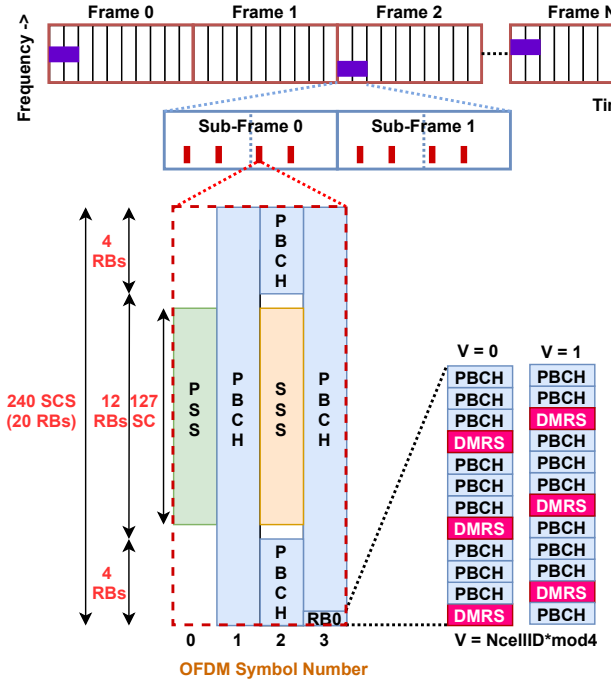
Frequency ->

Frame 0 Frame 1 Frame 2 Frame N

Tim

Sub-Frame 0 Sub-Frame 1

4 RBs

240 SCS (20 RBs)

12 RBs

127 SC

4 RBs

PSS

PBCH

PBCH

SSS

PBCH

PBCH

RB0

0 1 2 3

OFDM Symbol Number

| V = 0 | V = 1 |
|---|---|
| PBCH | PBCH |
| PBCH | PBCH |
| PBCH | DMRS |
| DMRS | PBCH |
| PBCH | PBCH |
| PBCH | PBCH |
| PBCH | DMRS |
| DMRS | PBCH |
| PBCH | PBCH |
| PBCH | PBCH |
| PBCH | DMRS |
| DMRS | PBCH |

V = NcellID*mod4